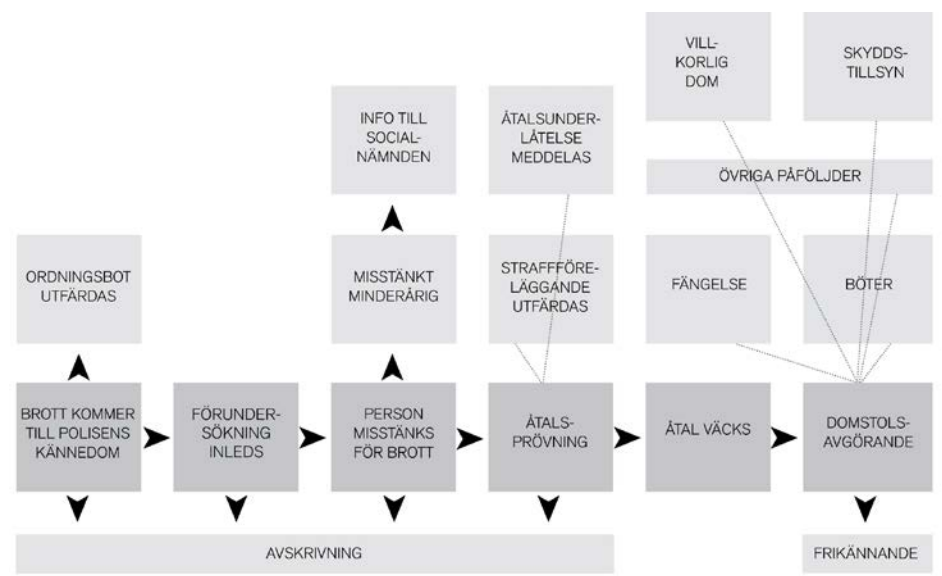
VILLKORLIG DOM

SKYDDSTILLSYN

INFO TILL SOCIALNÄMNDEN

ÅTALSUNDERLÅTELSE MEDDELAS

ÖVRIGA PÅFÖLJDER

ORDNINGSBOT UTFÄRDAS

MISSTÄNKT MINDERÅRIG

STRAFFFÖRELÄGGANDE UTFÄRDAS

FÄNGELSE

BÖTER

BROTT KOMMER TILL POLISENS KÄNNEDOM

FÖRUNDERSÖKNING INLEDS

PERSON MISSTÄNKS FÖR BROTT

ÅTALSPRÖVNING

ÅTAL VÄCKS

DOMSTOLSAVGÖRANDE

AVSKRIVNING

FRIKÄNNANDE